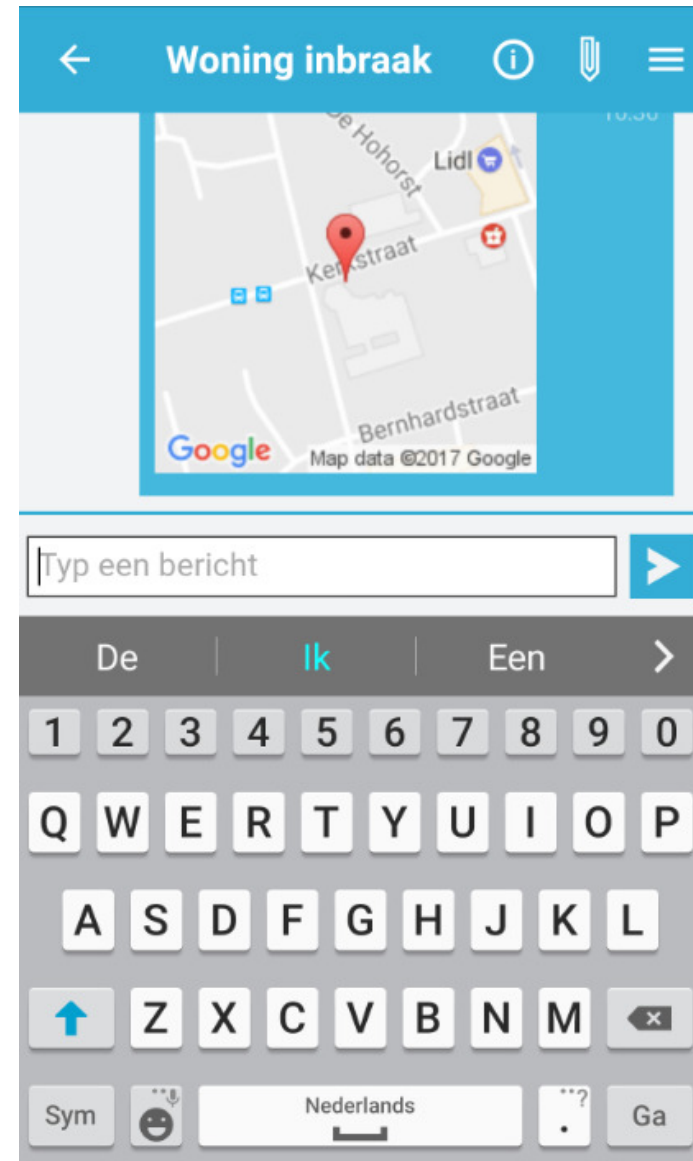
Woning inbraak

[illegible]

De Hohorst
Lidl
Kerkstraat
Bernhardstraat
Google
Map data ©2017 Google

Typ een bericht

De | Ik | Een

1 2 3 4 5 6 7 8 9 0
Q W E R T Y U I O P
A S D F G H J K L
Z X C V B N M
Sym
Nederlands
.
Ga